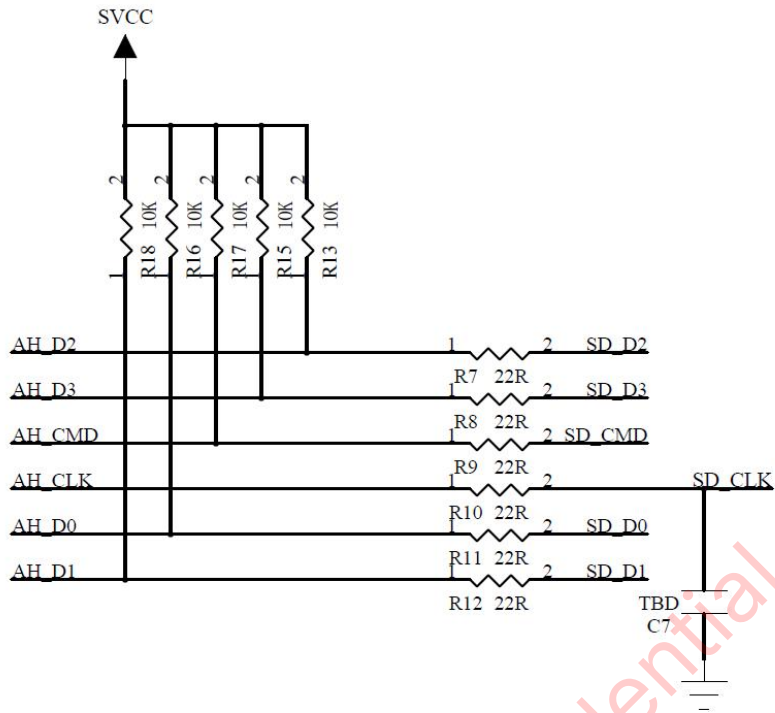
SVCC

2 2 2 2 2

R18 10K R16 10K R17 10K R15 10K R13 10K

1

AH_D2 1 2 SD_D2
R7 22R
AH_D3 1 2 SD_D3
R8 22R
AH_CMD 1 2 SD_CMD
R9 22R
AH_CLK 1 2 SD_CLK
R10 22R
AH_D0 1 2 SD_D0
R11 22R
AH_D1 1 2 SD_D1
R12 22R

TBD
C7

ential